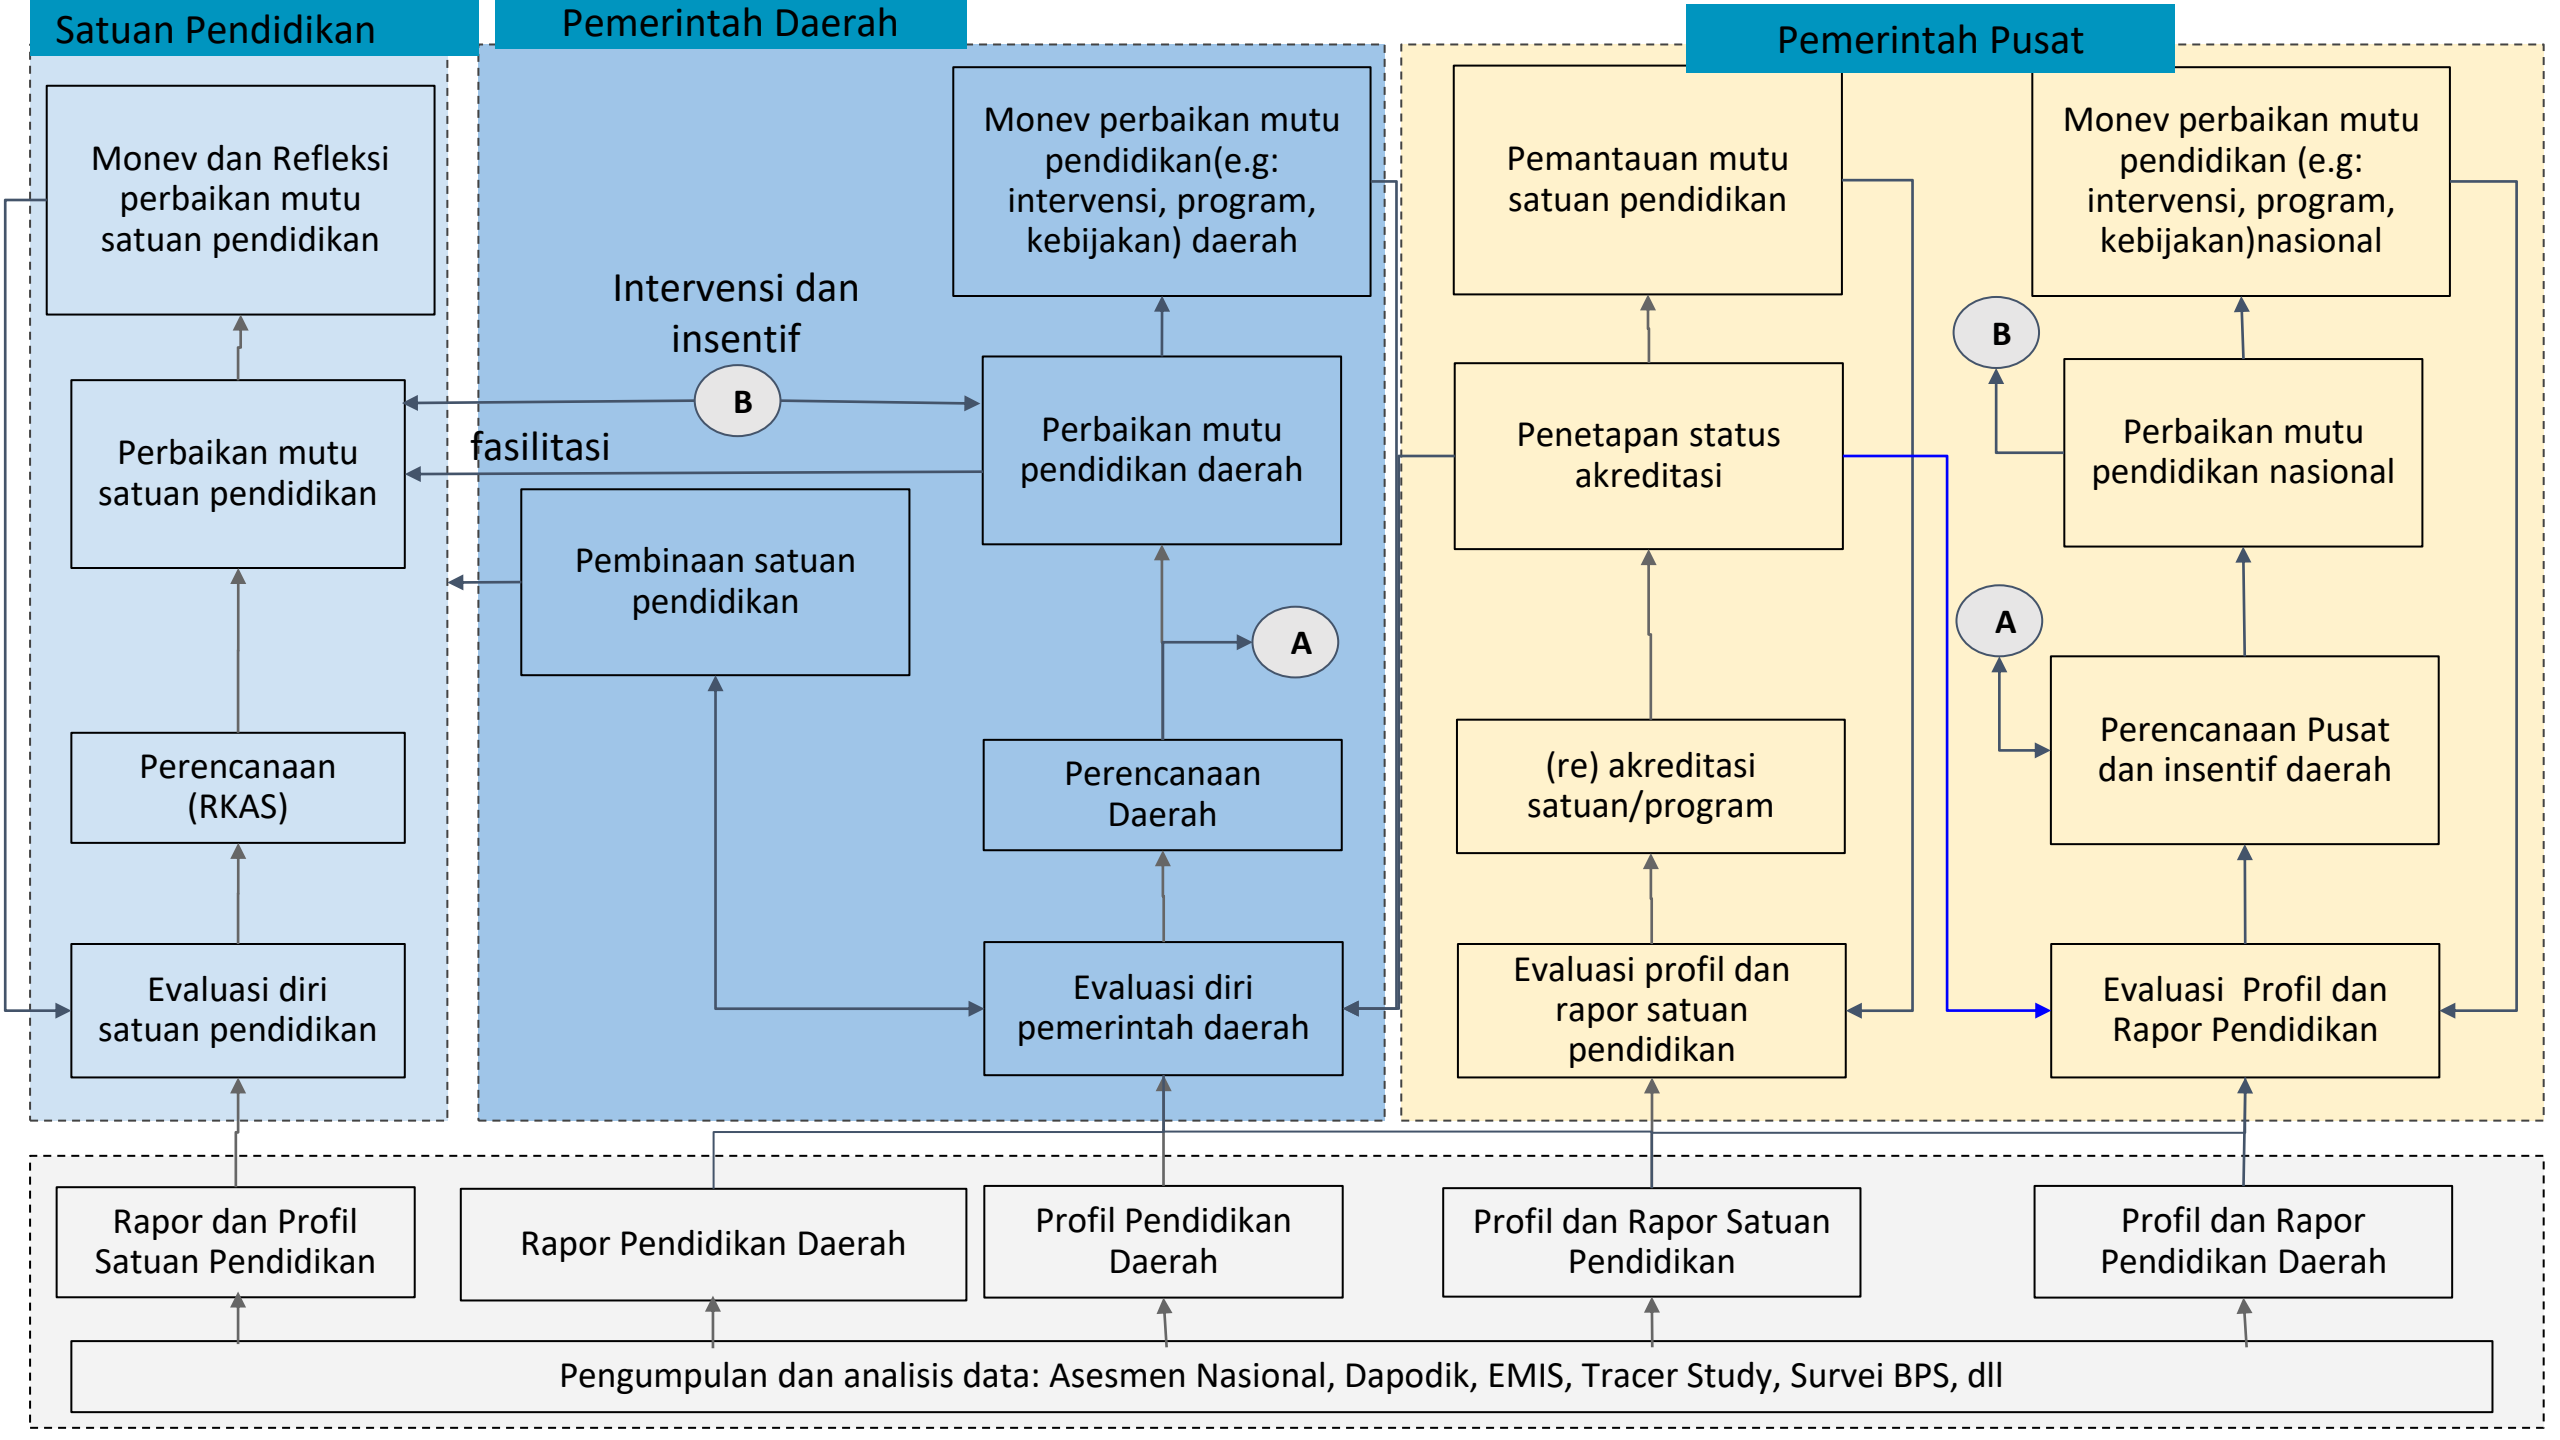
Satuan Pendidikan

Monev dan Refleksi perbaikan mutu satuan pendidikan

Perbaikan mutu satuan pendidikan

Perencanaan (RKAS)

Evaluasi diri satuan pendidikan

Pemerintah Daerah

Monev perbaikan mutu pendidikan(e.g: intervensi, program, kebijakan) daerah

Intervensi dan insentif

B

fasilitasi

Perbaikan mutu pendidikan daerah

Pembinaan satuan pendidikan

A

Perencanaan Daerah

Evaluasi diri pemerintah daerah

Pemerintah Pusat

Pemantauan mutu satuan pendidikan

Monev perbaikan mutu pendidikan (e.g: intervensi, program, kebijakan)nasional

B

Penetapan status akreditasi

Perbaikan mutu pendidikan nasional

A

(re) akreditasi satuan/program

Perencanaan Pusat dan insentif daerah

Evaluasi profil dan rapor satuan pendidikan

Evaluasi Profil dan Rapor Pendidikan

Rapor dan Profil Satuan Pendidikan

Rapor Pendidikan Daerah

Profil Pendidikan Daerah

Profil dan Rapor Satuan Pendidikan

Profil dan Rapor Pendidikan Daerah

Pengumpulan dan analisis data: Asesmen Nasional, Dapodik, EMIS, Tracer Study, Survei BPS, dll